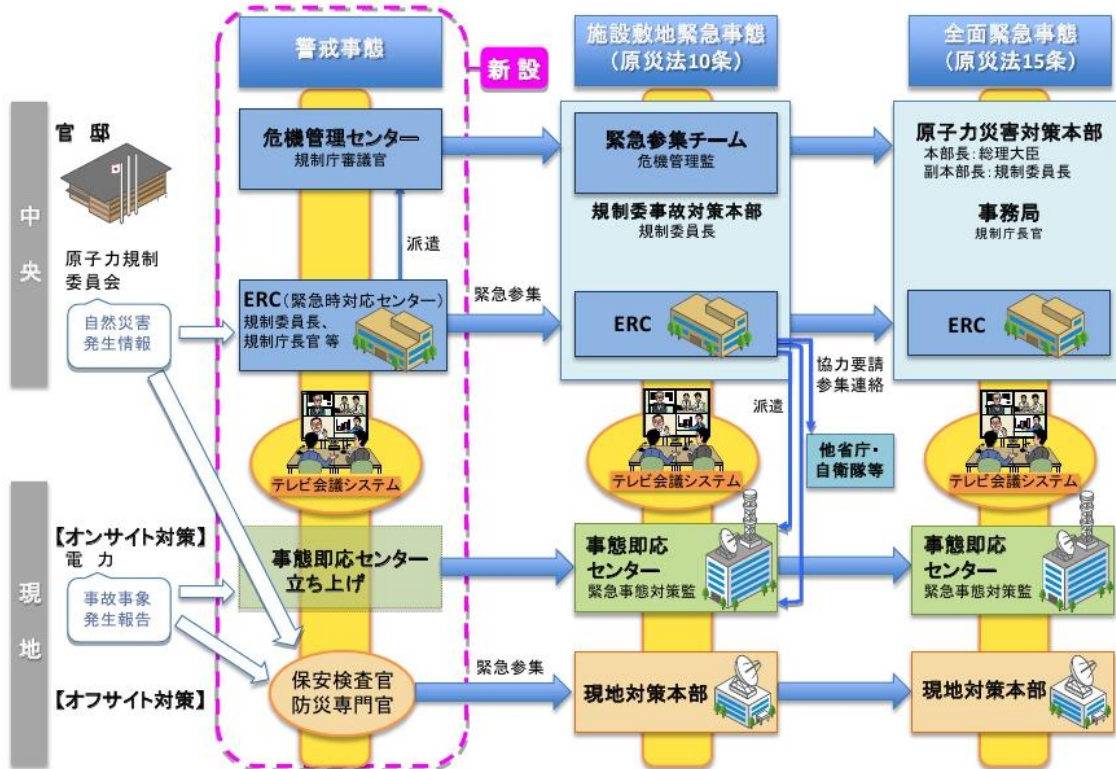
警戒事態

新設

施設敷地緊急事態
（原災法10条）

全面緊急事態
（原災法15条）

中央

官邸

原子力規制委員会

自然災害発生情報

危機管理センター
規制庁審議官

派遣

ERC（緊急時対応センター）
規制委員長、規制庁長官 等

緊急参集

緊急参集チーム
危機管理監

規制委事故対策本部
規制委員長

ERC

協力要請
参集連絡

派遣

他省庁・自衛隊等

原子力災害対策本部
本部長：総理大臣
副本部長：規制委員長

事務局
規制庁長官

ERC

テレビ会議システム

テレビ会議システム

テレビ会議システム

現地

【オンサイト対策】
電力

事故事象発生報告

事態即応センター立ち上げ

事態即応センター
緊急事態対策監

事態即応センター
緊急事態対策監

【オフサイト対策】

保安検査官
防災専門官

緊急参集

現地対策本部

現地対策本部